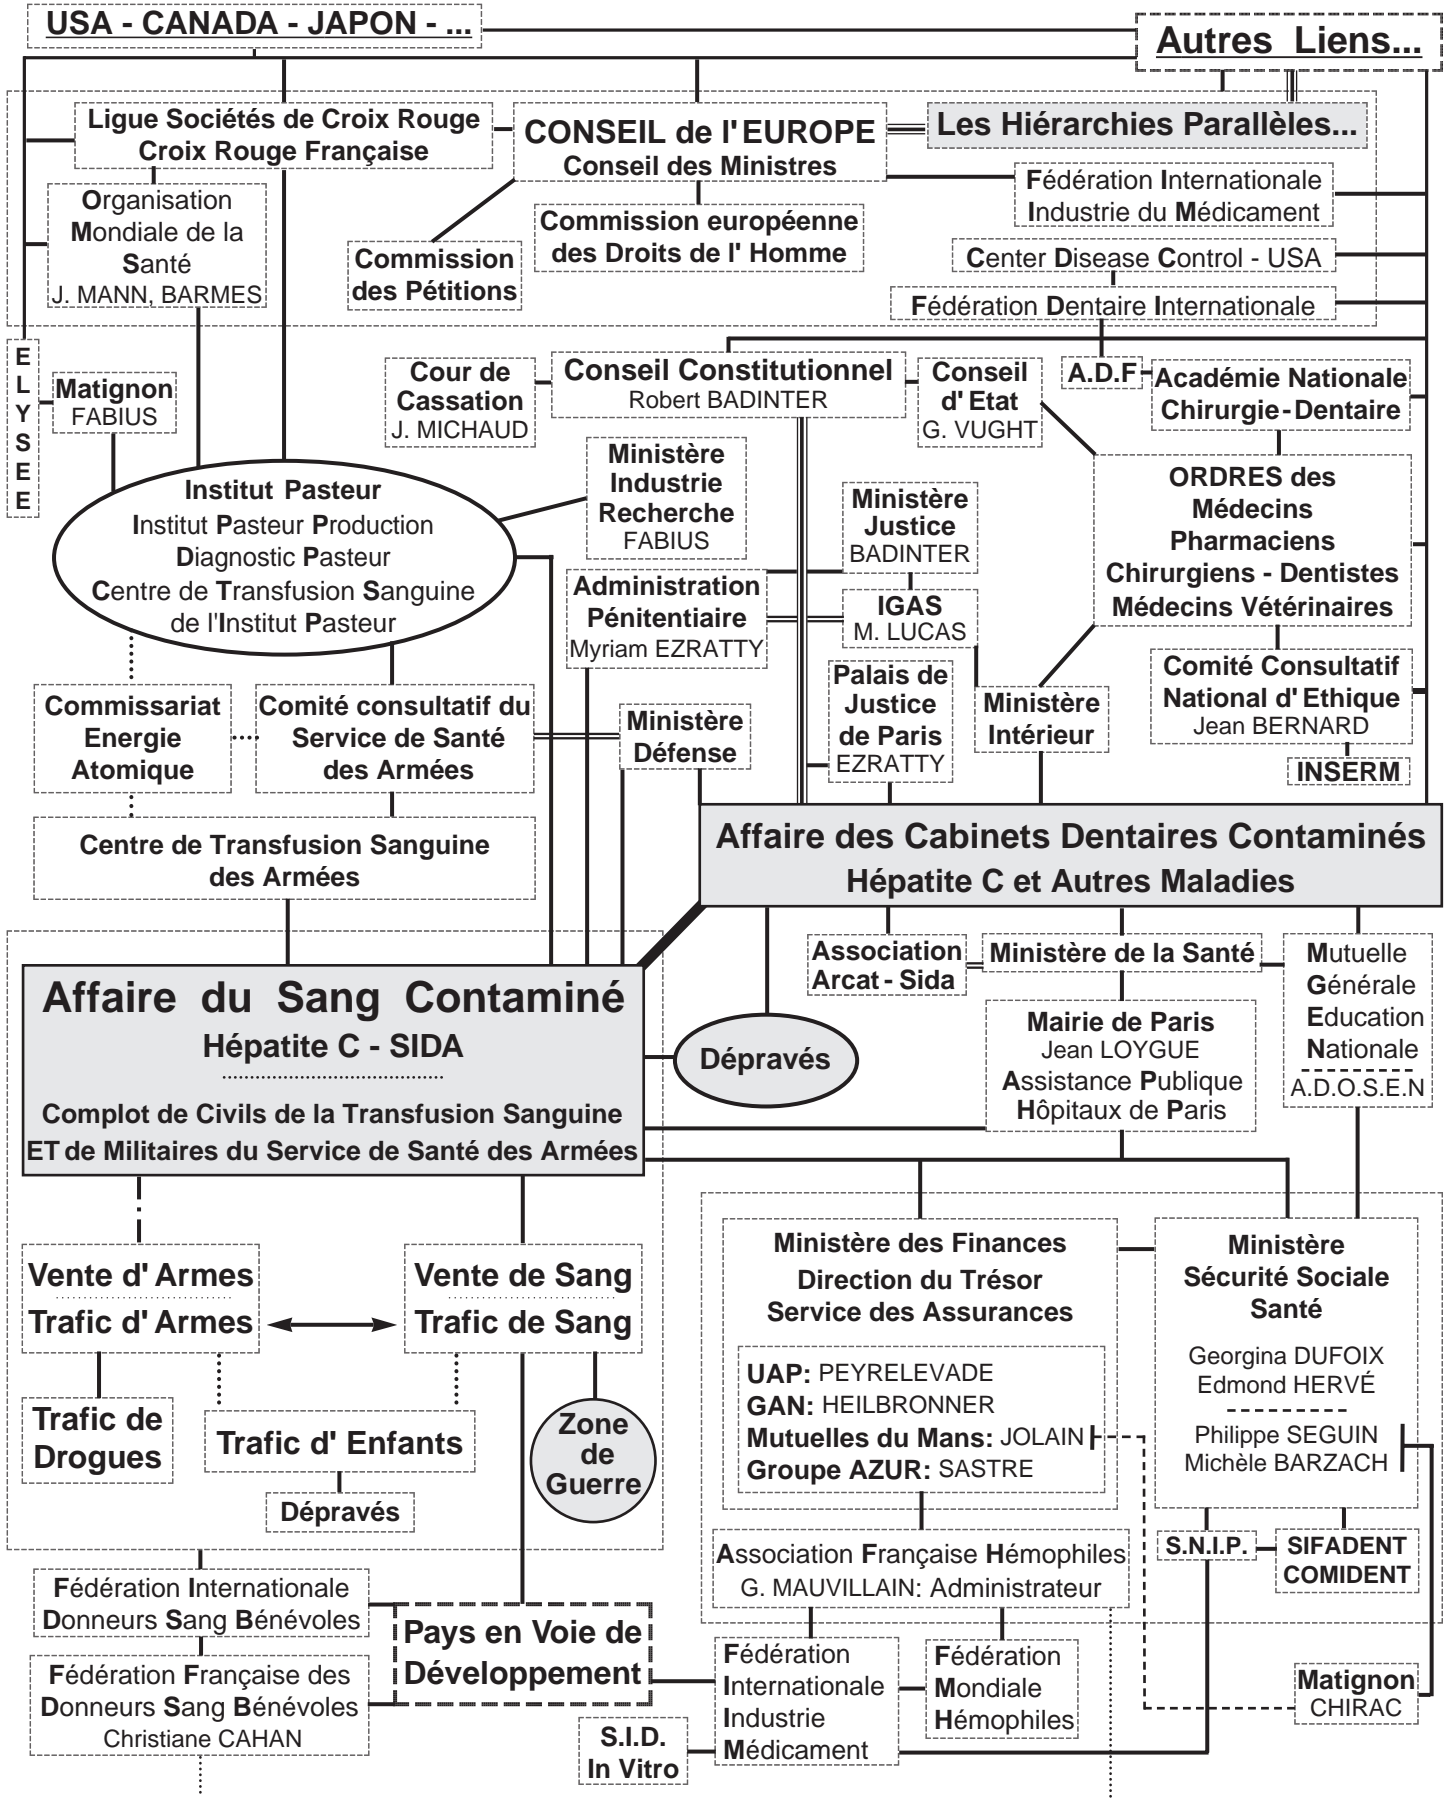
USA - CANADA - JAPON - ...

Autres Liens...

Ligue Sociétés de Croix Rouge
Croix Rouge Française

CONSEIL de l' EUROPE
Conseil des Ministres

Les Hiérarchies Parallèles...

Organisation Mondiale de la Santé
J. MANN, BARMES

Commission des Pétitions

Commission européenne des Droits de l' Homme

Fédération Internationale Industrie du Médicament

Center Disease Control - USA

Fédération Dentaire Internationale

ELYSEE

Matignon
FABIUS

Cour de Cassation
J. MICHAUD

Conseil Constitutionnel
Robert BADINTER

Conseil d' Etat
G. VUGHT

A.D.F

Académie Nationale Chirurgie-Dentaire

Institut Pasteur
Institut Pasteur Production
Diagnostic Pasteur
Centre de Transfusion Sanguine de l'Institut Pasteur

Ministère Industrie Recherche
FABIUS

Ministère Justice
BADINTER

ORDRES des
Médecins
Pharmaciens
Chirurgiens - Dentistes
Médecins Vétérinaires

Administration Pénitentiaire
Myriam EZRATTY

IGAS
M. LUCAS

Comité Consultatif National d' Ethique
Jean BERNARD

Palais de Justice de Paris
EZRATTY

Ministère Intérieur

INSERM

Commissariat Energie Atomique

Comité consultatif du Service de Santé des Armées

Ministère Défense

Centre de Transfusion Sanguine des Armées

Affaire des Cabinets Dentaires Contaminés
Hépatite C et Autres Maladies

Association Arcat - Sida

Ministère de la Santé

Mutuelle Générale Education Nationale
A.D.O.S.E.N

Affaire du Sang Contaminé
Hépatite C - SIDA
Complot de Civils de la Transfusion Sanguine
ET de Militaires du Service de Santé des Armées

Dépravés

Mairie de Paris
Jean LOYGUE
Assistance Publique
Hôpitaux de Paris

Vente d' Armes
Trafic d' Armes

Vente de Sang
Trafic de Sang

Ministère des Finances
Direction du Trésor
Service des Assurances

UAP: PEYRELEVADE
GAN: HEILBRONNER
Mutuelles du Mans: JOLAIN
Groupe AZUR: SASTRE

Ministère Sécurité Sociale Santé
Georgina DUFOIX
Edmond HERVÉ
Philippe SEGUIN
Michèle BARZACH

Trafic de Drogues

Trafic d' Enfants

Zone de Guerre

Dépravés

Association Française Hémophiles
G. MAUVILLAIN: Administrateur

S.N.I.P.

SIFADENT
COMIDENT

Fédération Internationale Donneurs Sang Bénévoles

Pays en Voie de Développement

Fédération Française des Donneurs Sang Bénévoles
Christiane CAHAN

Fédération Internationale Industrie Médicament

Fédération Mondiale Hémophiles

Matignon
CHIRAC

S.I.D. In Vitro